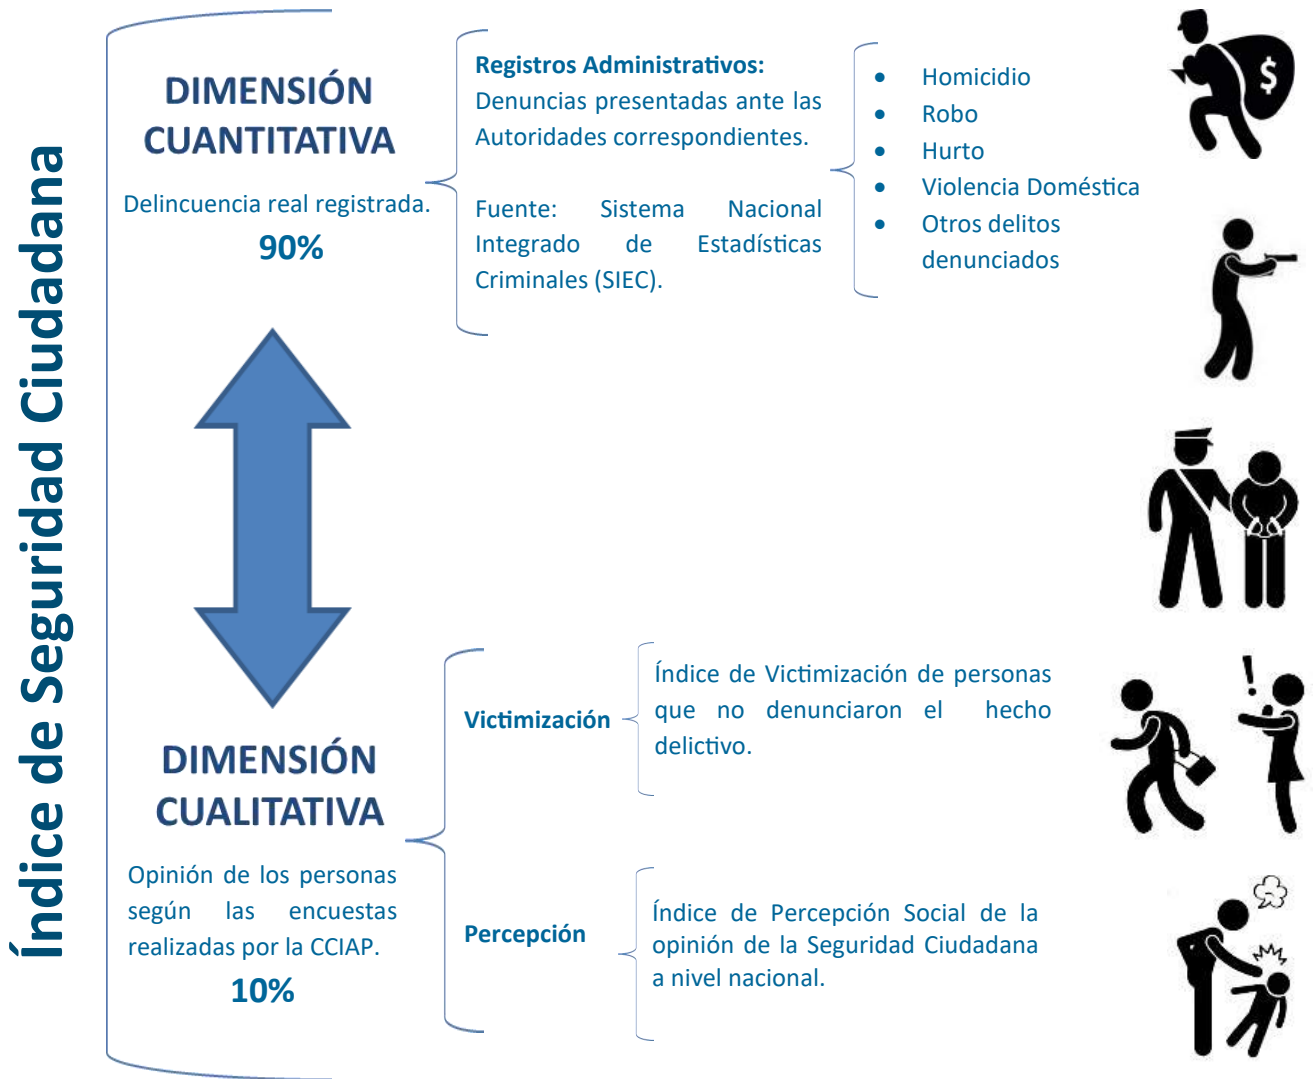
Índice de Seguridad Ciudadana

DIMENSIÓN CUANTITATIVA

Delincuencia real registrada.

90%

Registros Administrativos: Denuncias presentadas ante las Autoridades correspondientes.

Fuente: Sistema Nacional Integrado de Estadísticas Criminales (SIEC).

- Homicidio
- Robo
- Hurto
- Violencia Doméstica
- Otros delitos denunciados

DIMENSIÓN CUALITATIVA

Opinión de los personas según las encuestas realizadas por la CCIAP.

10%

Victimización

Índice de Victimización de personas que no denunciaron el hecho delictivo.

Percepción

Índice de Percepción Social de la opinión de la Seguridad Ciudadana a nivel nacional.